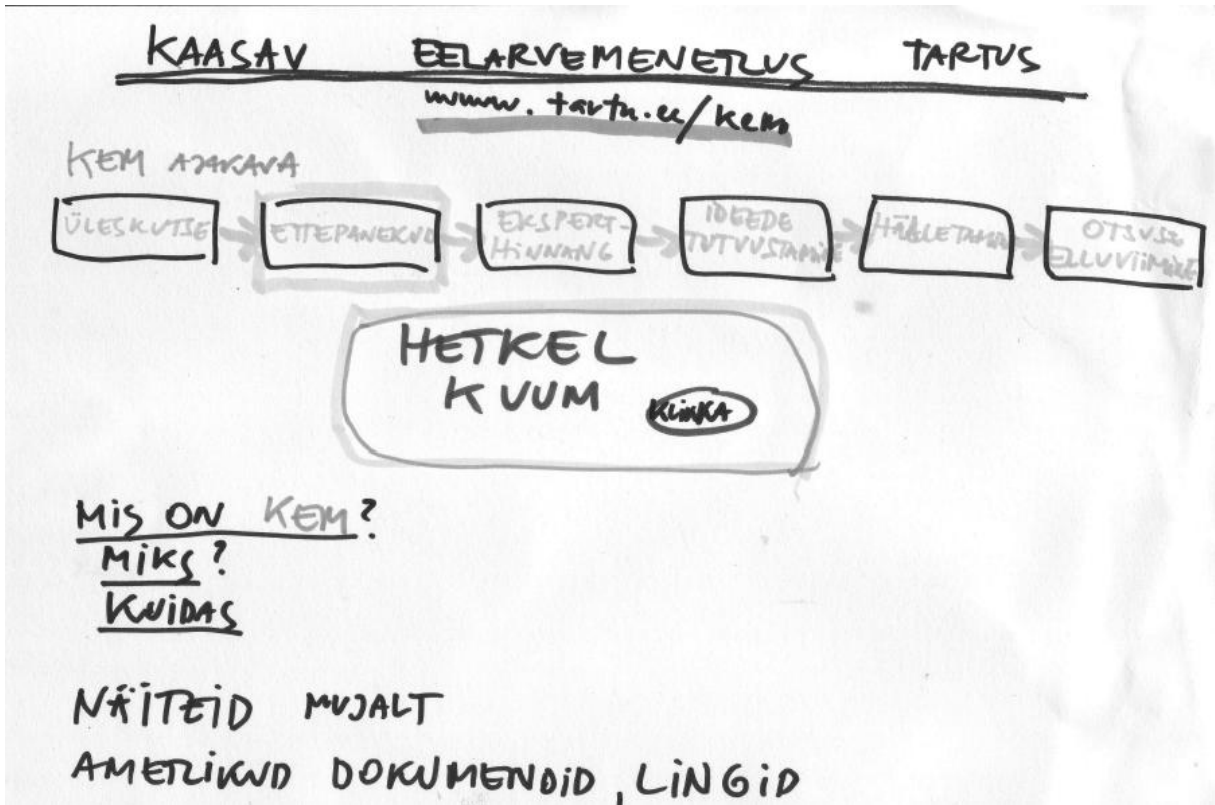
KAASAV EELARVEMENETLUS TARTUS
www. tartu.ee/kem

KEM AJAKAVA

ÜLESKUTSE → ETTEPANEKUD → EKSPERT-HINNANG → IDEEDE TUTVUSTAMINE → HÄÄLETAMINE → OTSUSE ELLUVIIMINE

HETKEL KUUM KLIKKA

MIS ON KEM?
MIKS?
KUIDAS

NÄITEID MUJALT
AMETLIKUD DOKUMENDID, LINGID